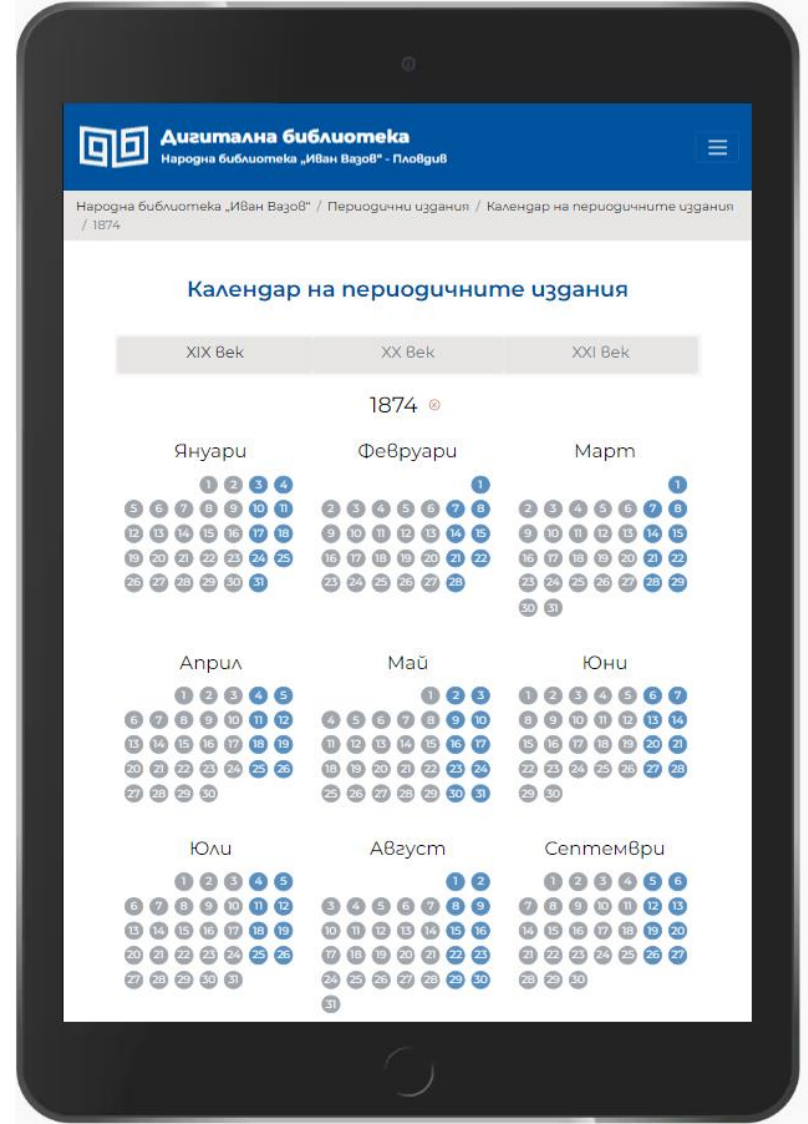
Дигитална библиотека
Народна библиотека „Иван Вазов" - Пловдив

Народна библиотека „Иван Вазов" / Периодични издания / Календар на периодичните издания / 1874

Календар на периодичните издания

| XIX век | XX век | XXI век |
|---|---|---|

1874

Януари
1 2 3 4
5 6 7 8 9 10 11
12 13 14 15 16 17 18
19 20 21 22 23 24 25
26 27 28 29 30 31

Февруари
1
2 3 4 5 6 7 8
9 10 11 12 13 14 15
16 17 18 19 20 21 22
23 24 25 26 27 28

Март
1
2 3 4 5 6 7 8
9 10 11 12 13 14 15
16 17 18 19 20 21 22
23 24 25 26 27 28 29
30 31

Април
1 2 3 4 5
6 7 8 9 10 11 12
13 14 15 16 17 18 19
20 21 22 23 24 25 26
27 28 29 30

Май
1 2 3
4 5 6 7 8 9 10
11 12 13 14 15 16 17
18 19 20 21 22 23 24
25 26 27 28 29 30 31

Юни
1 2 3 4 5 6 7
8 9 10 11 12 13 14
15 16 17 18 19 20 21
22 23 24 25 26 27 28
29 30

Юли
1 2 3 4 5
6 7 8 9 10 11 12
13 14 15 16 17 18 19
20 21 22 23 24 25 26
27 28 29 30 31

Август
1 2
3 4 5 6 7 8 9
10 11 12 13 14 15 16
17 18 19 20 21 22 23
24 25 26 27 28 29 30
31

Септември
1 2 3 4 5 6
7 8 9 10 11 12 13
14 15 16 17 18 19 20
21 22 23 24 25 26 27
28 29 30